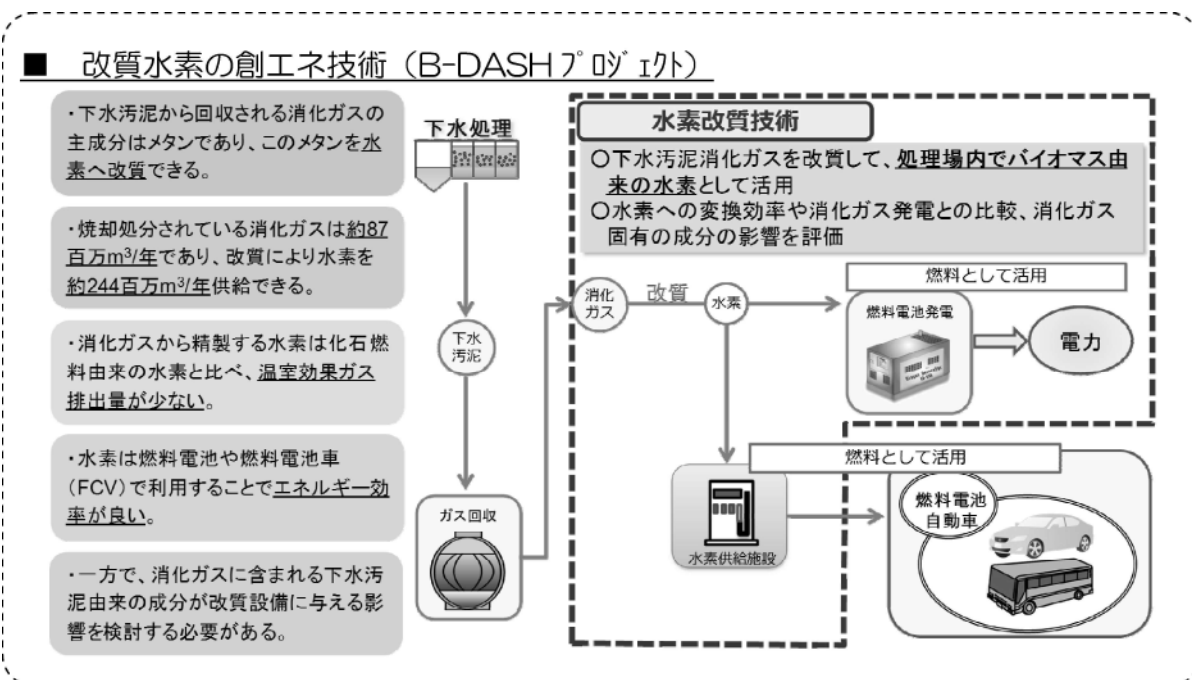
■ 改質水素の創エネ技術（B-DASHﾌﾟﾛｼﾞｪｸﾄ）

・下水汚泥から回収される消化ガスの主成分はメタンであり、このメタンを水素へ改質できる。

・焼却処分されている消化ガスは約87百万m$^3$/年であり、改質により水素を約244百万m$^3$/年供給できる。

・消化ガスから精製する水素は化石燃料由来の水素と比べ、温室効果ガス排出量が少ない。

・水素は燃料電池や燃料電池車（FCV）で利用することでエネルギー効率が良い。

・一方で、消化ガスに含まれる下水汚泥由来の成分が改質設備に与える影響を検討する必要がある。

下水処理

下水汚泥

ガス回収

水素改質技術

〇下水汚泥消化ガスを改質して、処理場内でバイオマス由来の水素として活用
〇水素への変換効率や消化ガス発電との比較、消化ガス固有の成分の影響を評価

消化ガス

改質

水素

燃料として活用

燃料電池発電

電力

燃料として活用

水素供給施設

燃料電池自動車